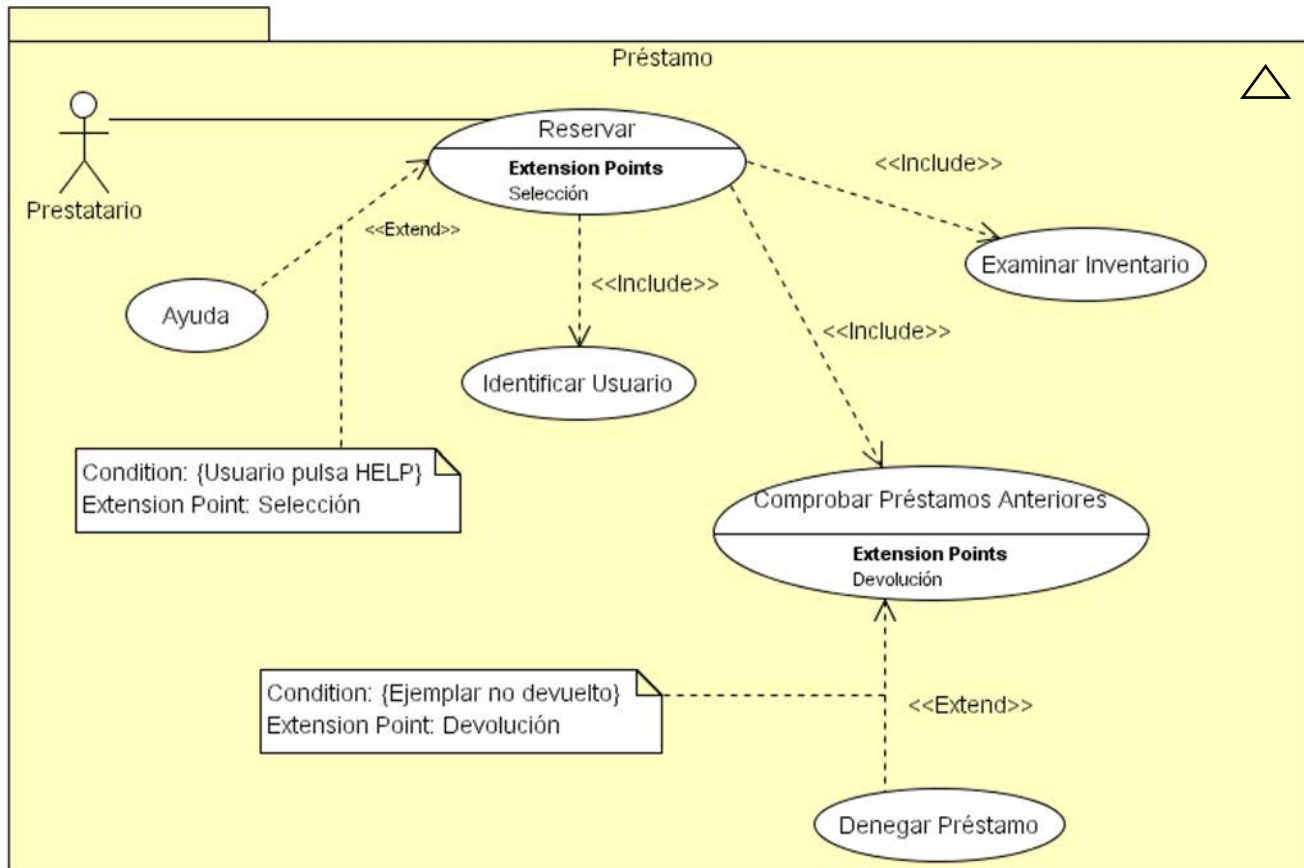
Préstamo

Prestatario

Reservar
Extension Points
Selección

<<Include>>

Examinar Inventario

<<Extend>>

Ayuda

<<Include>>

Identificar Usuario

<<Include>>

Condition: {Usuario pulsa HELP}
Extension Point: Selección

Comprobar Préstamos Anteriores
Extension Points
Devolución

Condition: {Ejemplar no devuelto}
Extension Point: Devolución

<<Extend>>

Denegar Préstamo